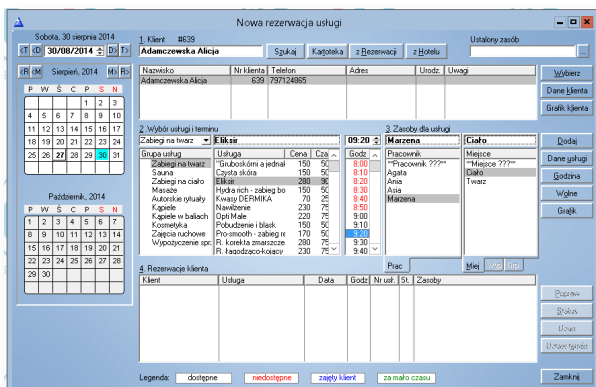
Nowa rezerwacja usługi

Sobota, 30 sierpnia 2014
<T <D 30/08/2014 D> T>
<R <M Sierpień, 2014 M> R>

| P | W | Ś | C | P | S | N |
|---|---|---|---|---|---|---|
| | | | | 1 | 2 | 3 |
| 4 | 5 | 6 | 7 | 8 | 9 | 10 |
| 11 | 12 | 13 | 14 | 15 | 16 | 17 |
| 18 | 19 | 20 | 21 | 22 | 23 | 24 |
| 25 | 26 | 27 | 28 | 29 | 30 | 31 |

Październik, 2014

| P | W | Ś | C | P | S | N |
|---|---|---|---|---|---|---|
| | | 1 | 2 | 3 | 4 | 5 |
| 6 | 7 | 8 | 9 | 10 | 11 | 12 |
| 13 | 14 | 15 | 16 | 17 | 18 | 19 |
| 20 | 21 | 22 | 23 | 24 | 25 | 26 |
| 27 | 28 | 29 | 30 | 31 | | |

1. Klient #639
Adamczewska Alicja
Szukaj Kartoteka z Rezerwacji z Hotelu
Ustalony zasób
...

| Nazwisko | Nr klienta | Telefon | Adres | Urodz. | Uwagi |
|---|---|---|---|---|---|
| Adamczewska Alicja | 639 | 797124865 | | | |

Wybierz
Dane klienta
Grafik klienta

2. Wybór usługi i terminu
Zabiegi na twarz
Eliksir
09:20
3. Zasoby dla usługi
Marzena
Ciało

| Grupa usług |
|---|
| Zabiegi na twarz |
| Sauna |
| Zabiegi na ciało |
| Masaże |
| Autorskie rytuały |
| Kapiele |
| Kapiele w baliach |
| Kosmetyka |
| Zajęcia ruchowe |
| Wypożyczenie spr. |

| Usługa | Cena | Cza |
|---|---|---|
| "Gruboskórni a jednał | 150 | 50 |
| Czysta skóra | 150 | 50 |
| Eliksir | 280 | 90 |
| Hydra rich - zabieg bo | 150 | 50 |
| Kwasy DERMIKA | 70 | 25 |
| Nawilżenie | 230 | 75 |
| Opti Male | 220 | 75 |
| Pobudzenie i blask | 150 | 50 |
| Pro-smooth - zabieg re | 170 | 50 |
| R. korekta zmarszcze | 230 | 75 |
| R. łagodząco-kojący | 230 | 75 |

| Godz |
|---|
| 8:00 |
| 8:10 |
| 8:20 |
| 8:30 |
| 8:40 |
| 8:50 |
| 9:00 |
| 9:10 |
| 9:20 |
| 9:30 |
| 9:40 |

| Pracownik |
|---|
| **Pracownik ???** |
| Agata |
| Ania |
| Asia |
| Marzena |

| Miejsce |
|---|
| **Miejsce ???** |
| Ciało |
| Twarz |

Prac Miej Cos Inn

Dodaj
Dane usługi
Godzina
Wolne
Grafik

4. Rezerwacje klienta

| Klient | Usługa | Data | Godz | Nr usł. | St. | Zasoby |
|---|---|---|---|---|---|---|

Popraw
Skasuj
Usuń
Ustaw typowe

Legenda: dostępne niedostępne zajęty klient za mało czasu
Zamknij